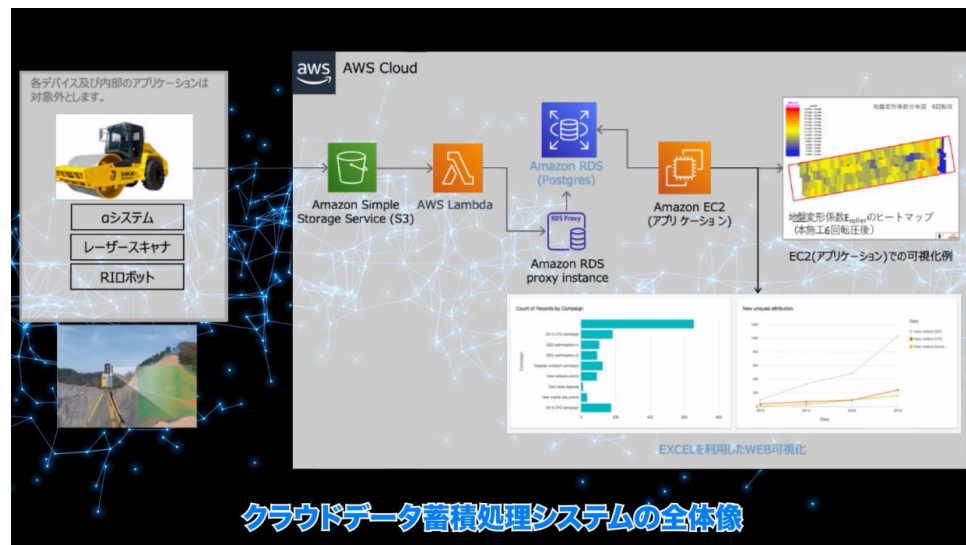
各デバイス及び内部のアプリケーションは対象外とします。

αシステム

レーザースキャナ

RIロボット

aws AWS Cloud

Amazon Simple Storage Service (S3)

AWS Lambda

Amazon RDS (Postgres)

RDS Proxy

Amazon RDS proxy instance

Amazon EC2 (アプリ ケーション)

地盤変形係数分布図 6回転圧

地盤変形係数$E_{roller}$のヒートマップ (本施工6回転圧後)

EC2(アプリケーション)での可視化例

Count of Records by Campaign

New unique attribution

EXCELを利用したWEB可視化

クラウドデータ蓄積処理システムの全体像